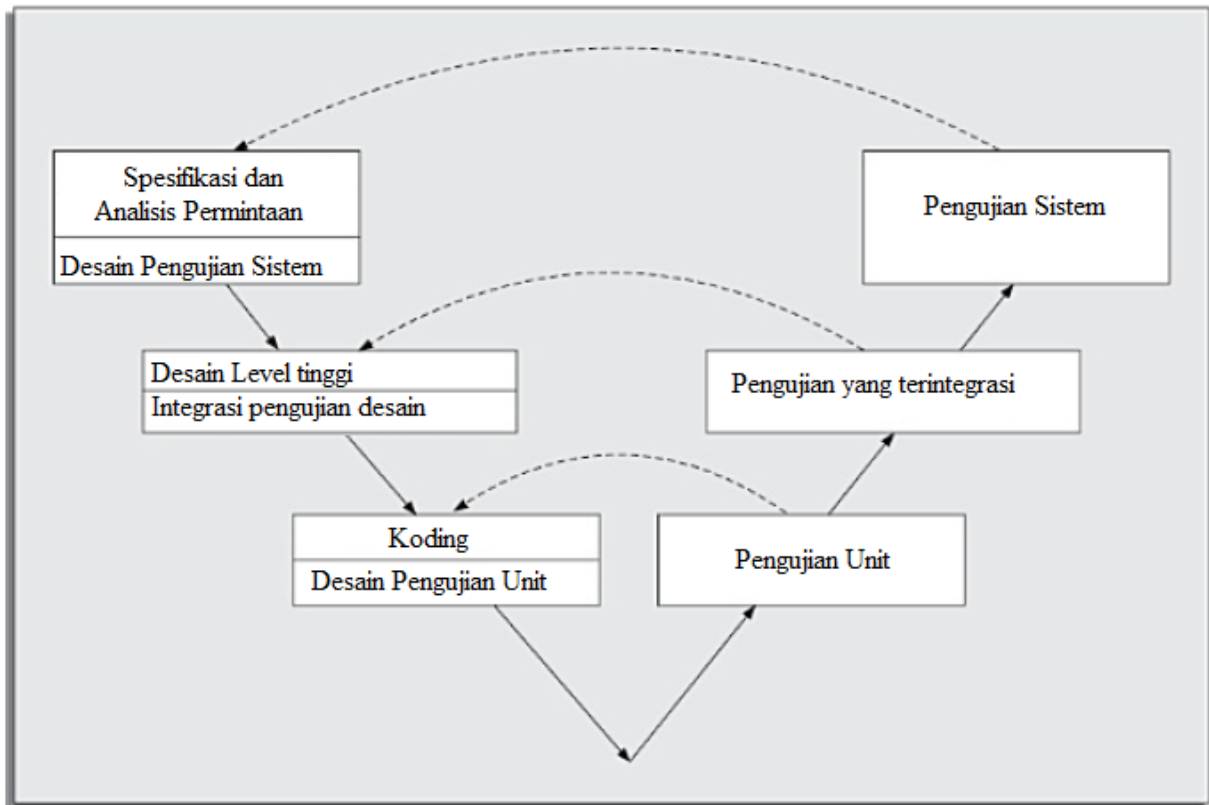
Spesifikasi dan Analisis Permintaan

Desain Pengujian Sistem

Pengujian Sistem

Desain Level tinggi

Integrasi pengujian desain

Pengujian yang terintegrasi

Koding

Desain Pengujian Unit

Pengujian Unit